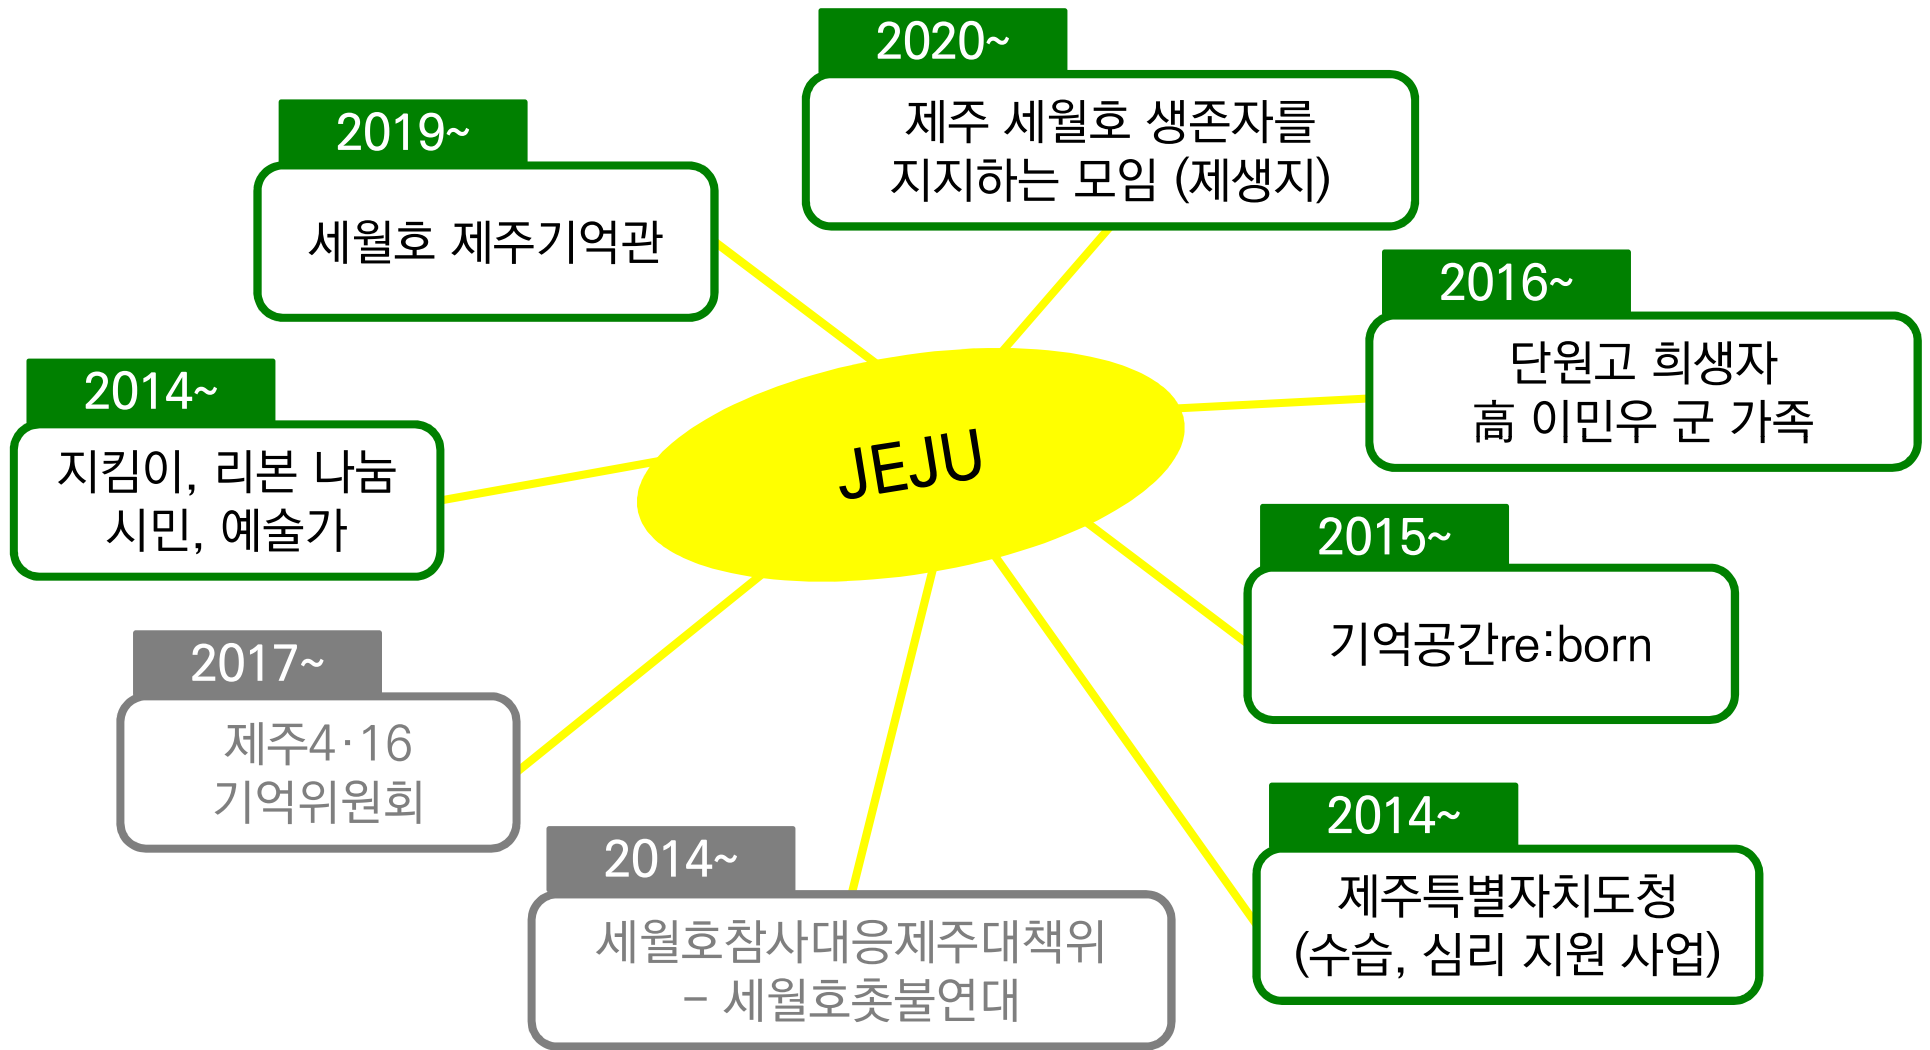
2020~
제주 세월호 생존자를 지지하는 모임 (제생지)

2019~
세월호 제주기억관

2016~
단원고 희생자 高 이민우 군 가족

2014~
지킴이, 리본 나눔 시민, 예술가

JEJU

2015~
기억공간re:born

2017~
제주4·16 기억위원회

2014~
제주특별자치도청 (수습, 심리 지원 사업)

2014~
세월호참사대응제주대책위 – 세월호촛불연대